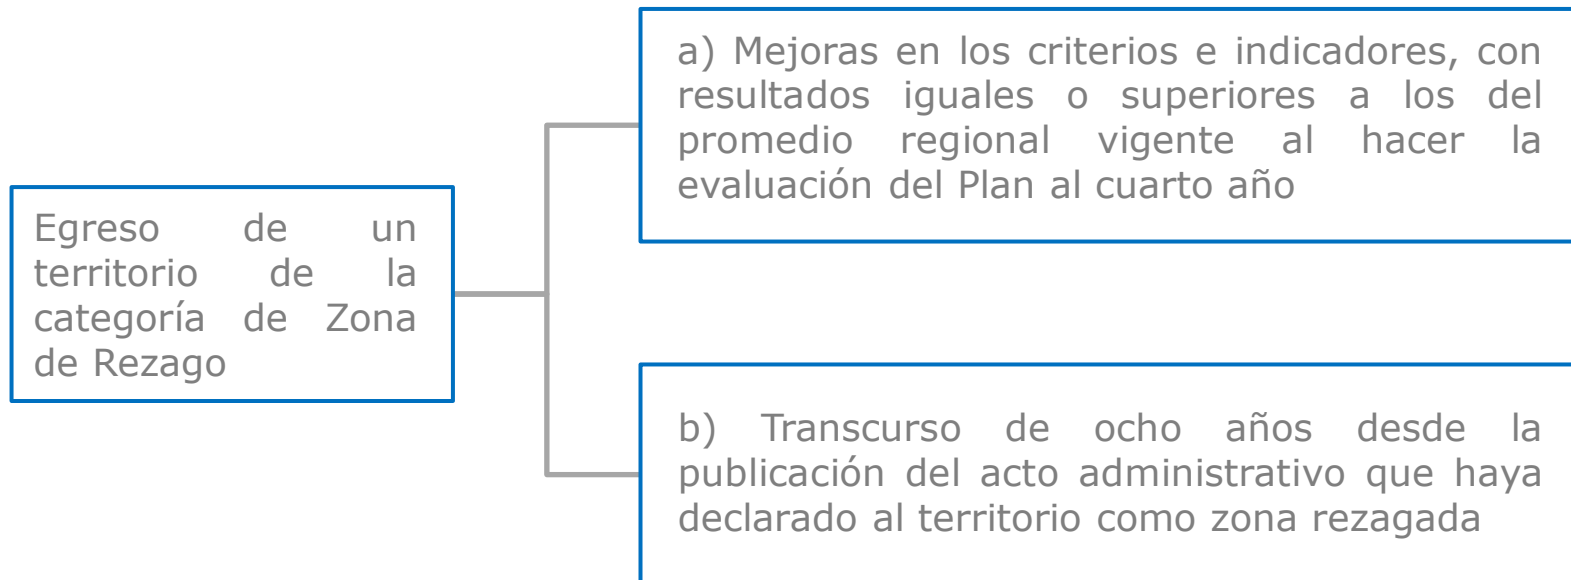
Egreso de un territorio de la categoría de Zona de Rezago

a) Mejoras en los criterios e indicadores, con resultados iguales o superiores a los del promedio regional vigente al hacer la evaluación del Plan al cuarto año

b) Transcurso de ocho años desde la publicación del acto administrativo que haya declarado al territorio como zona rezagada